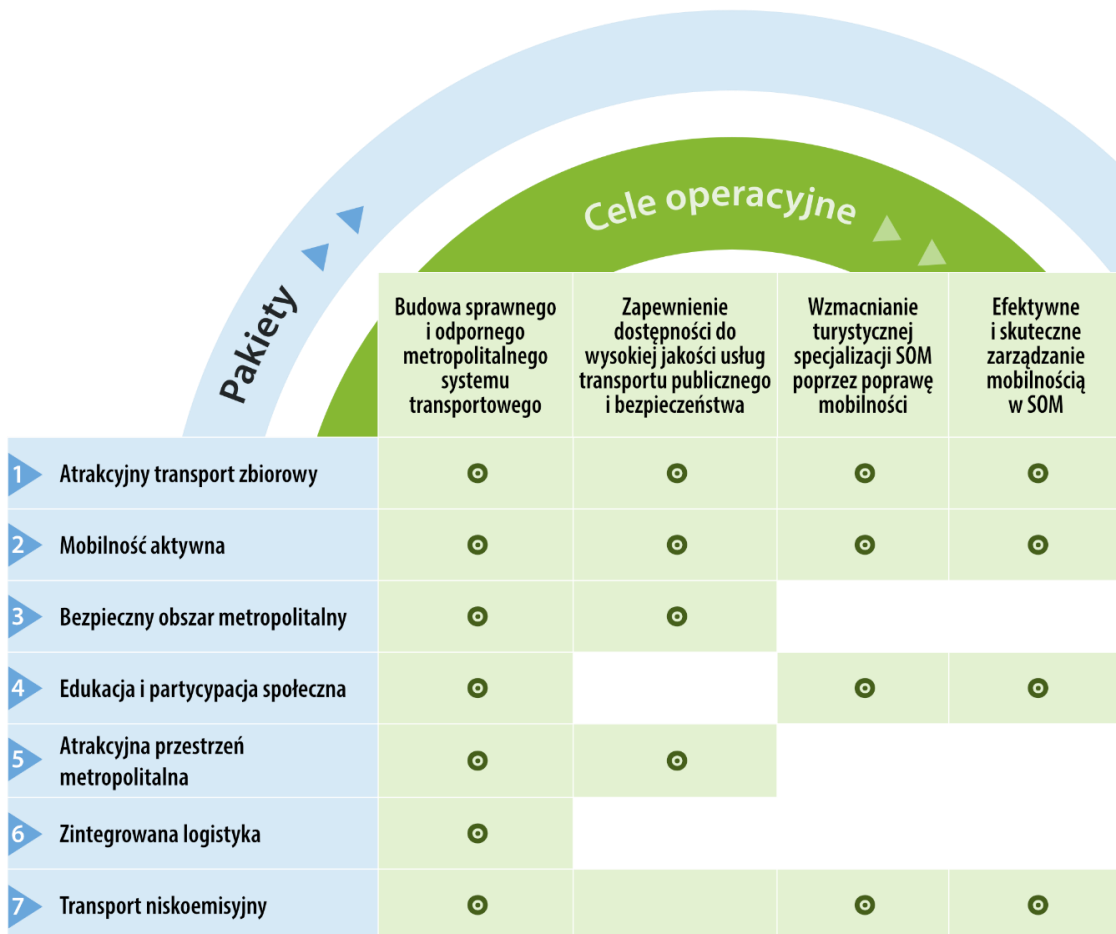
Pakiety

Cele operacyjne

| | Budowa sprawnego i odpornego metropolitalnego systemu transportowego | Zapewnienie dostępności do wysokiej jakości usług transportu publicznego i bezpieczeństwa | Wzmacnianie turystycznej specjalizacji SOM poprzez poprawę mobilności | Efektywne i skuteczne zarządzanie mobilnością w SOM |
|---|---|---|---|---|
| 1 Atrakcyjny transport zbiorowy | ⊙ | ⊙ | ⊙ | ⊙ |
| 2 Mobilność aktywna | ⊙ | ⊙ | ⊙ | ⊙ |
| 3 Bezpieczny obszar metropolitalny | ⊙ | ⊙ | | |
| 4 Edukacja i partycypacja społeczna | ⊙ | | ⊙ | ⊙ |
| 5 Atrakcyjna przestrzeń metropolitalna | ⊙ | ⊙ | | |
| 6 Zintegrowana logistyka | ⊙ | | | |
| 7 Transport niskoemisyjny | ⊙ | | ⊙ | ⊙ |